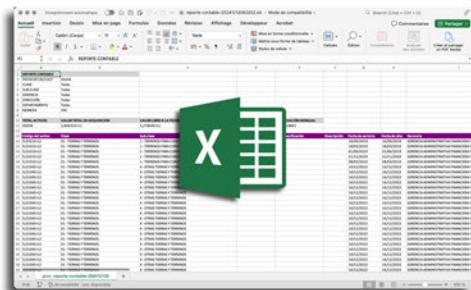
Enregistrement automatique

reporte-contable-20241210

Mode de compatibilité

Rechercher (Cmd + Ctrl + U)

Commentaires

Partager

Accueil Insertion Dessin Mise en page Formules Données Révision Affichage Développeur Acrobat

Calibri (Corps)

Texte

Mise en forme conditionnelle

Mettre sous forme de tableau

Styles de cellule

Cellules

Édition

A1

REPORTE CONTABLE

REPORTE CONTABLE

X

Prêt

Accessibilité : non disponible